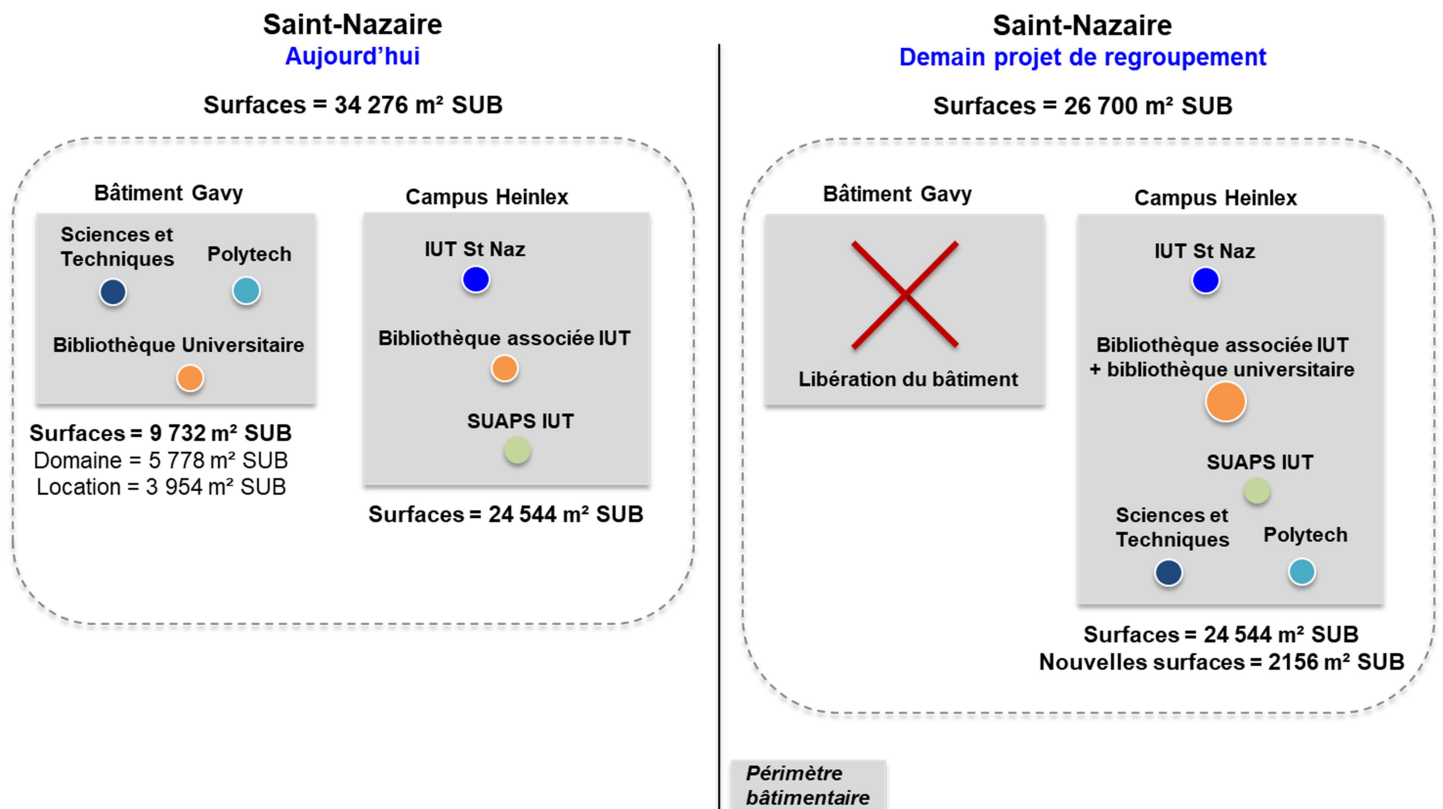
Saint-Nazaire
Aujourd'hui

Surfaces = 34 276 m² SUB

Bâtiment Gavy

Sciences et Techniques

Polytech

Bibliothèque Universitaire

Surfaces = 9 732 m² SUB
Domaine = 5 778 m² SUB
Location = 3 954 m² SUB

Campus Heinlex

IUT St Naz

Bibliothèque associée IUT

SUAPS IUT

Surfaces = 24 544 m² SUB

Saint-Nazaire
Demain projet de regroupement

Surfaces = 26 700 m² SUB

Bâtiment Gavy

Libération du bâtiment

Campus Heinlex

IUT St Naz

Bibliothèque associée IUT + bibliothèque universitaire

SUAPS IUT

Sciences et Techniques

Polytech

Surfaces = 24 544 m² SUB
Nouvelles surfaces = 2156 m² SUB

Périmètre bâtimentaire